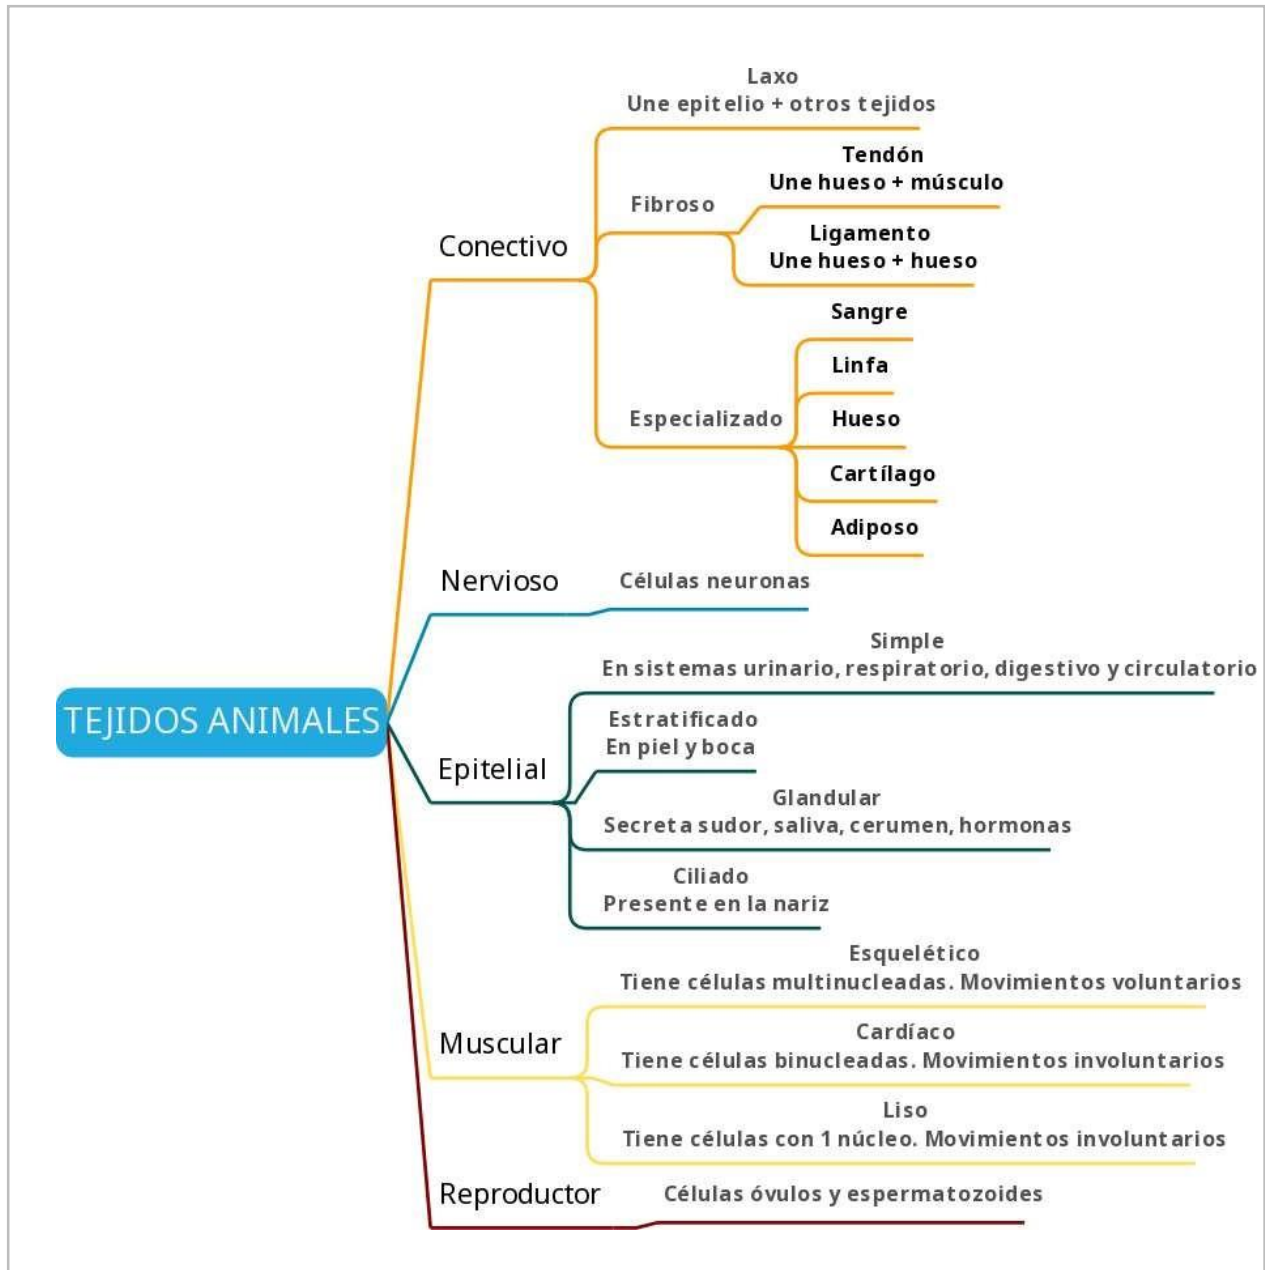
TEJIDOS ANIMALES

Conectivo

Laxo
Une epitelio + otros tejidos

Fibroso

Tendón
Une hueso + músculo

Ligamento
Une hueso + hueso

Especializado

Sangre

Linfa

Hueso

Cartílago

Adiposo

Nervioso

Células neuronas

Epitelial

Simple
En sistemas urinario, respiratorio, digestivo y circulatorio

Estratificado
En piel y boca

Glandular
Secreta sudor, saliva, cerumen, hormonas

Ciliado
Presente en la nariz

Muscular

Esquelético
Tiene células multinucleadas. Movimientos voluntarios

Cardíaco
Tiene células binucleadas. Movimientos involuntarios

Liso
Tiene células con 1 núcleo. Movimientos involuntarios

Reproductor

Células óvulos y espermatozoides